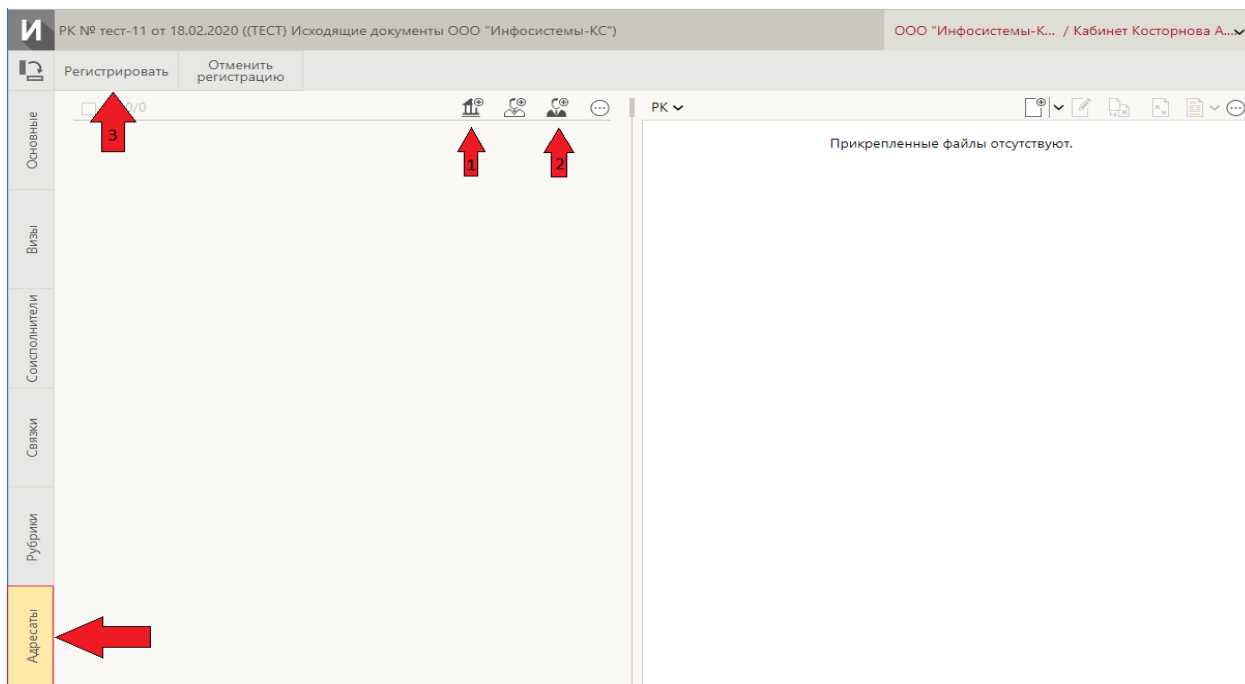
И

РК № тест-11 от 18.02.2020 ((ТЕСТ) Исходящие документы ООО "Инфосистемы-КС")

ООО "Инфосистемы-К... / Кабинет Косторнова А...

Регистрировать

Отменить регистрацию

0/0

3

1

2

РК

Прикрепленные файлы отсутствуют.

Основные

Визы

Соисполнители

Связки

Рубрики

Адресаты